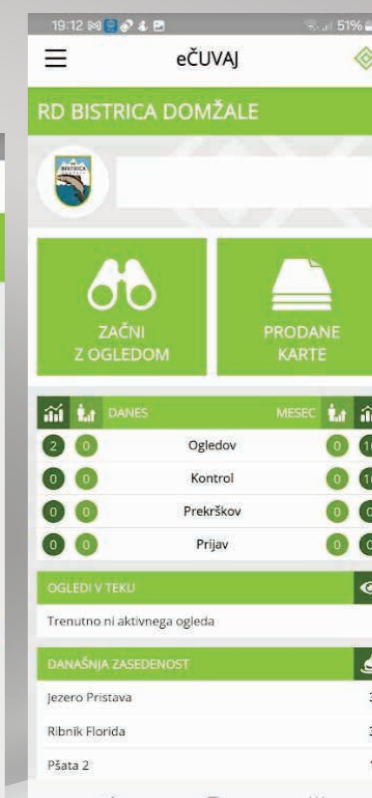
19:12 51%

eČUVAJ

RD BISTRICA DOMŽALE

BISTRICA

ZAČNI Z OGLEDOM

PRODANE KARTE

DANES MESEC

| | | | | |
|---|---|---|---|---|
| 2 | 0 | Ogledov | 0 | 1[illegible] |
| 0 | 0 | Kontrol | 0 | 1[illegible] |
| 0 | 0 | Prekrškov | 0 | 0 |
| 0 | 0 | Prijav | 0 | 0 |

OGLEDI V TEKU

Trenutno ni aktivnega ogleda

DANAŠNJA ZASEDENOST

Jezero Pristava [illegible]

Ribnik Florida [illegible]

Pšata 2 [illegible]